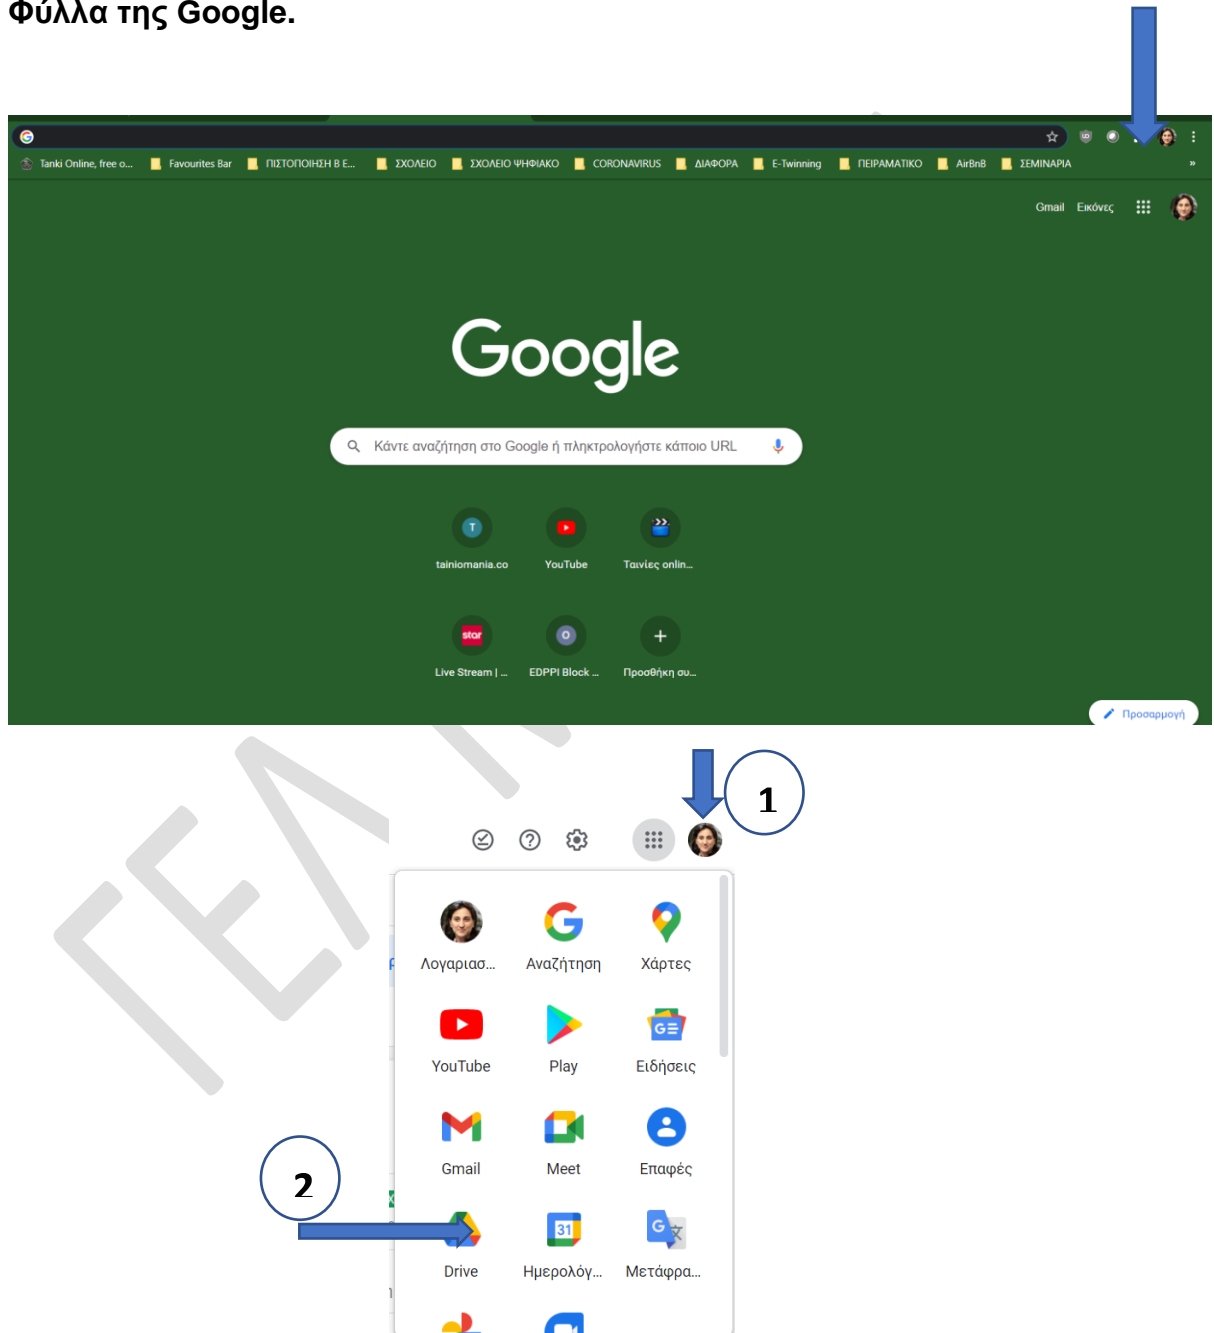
Φύλλα της Google.

Tanki Online, free o... Favourites Bar ΠΙΣΤΟΠΟΙΗΣΗ Β Ε... ΣΧΟΛΕΙΟ ΣΧΟΛΕΙΟ ΨΗΦΙΑΚΟ CORONAVIRUS ΔΙΑΦΟΡΑ E-Twinning ΠΕΙΡΑΜΑΤΙΚΟ AirBnB ΣΕΜΙΝΑΡΙΑ »

Gmail Εικόνες

Google

Κάντε αναζήτηση στο Google ή πληκτρολογήστε κάποιο URL

tainiomania.co YouTube Ταινίες onlin...

Live Stream | ... EDPPI Block ... Προσθήκη συ...

Προσαρμογή

1

Λογαριασ... Αναζήτηση Χάρτες
YouTube Play Ειδήσεις
Gmail Meet Επαφές
Drive Ημερολόγ... Μετάφρα...

2